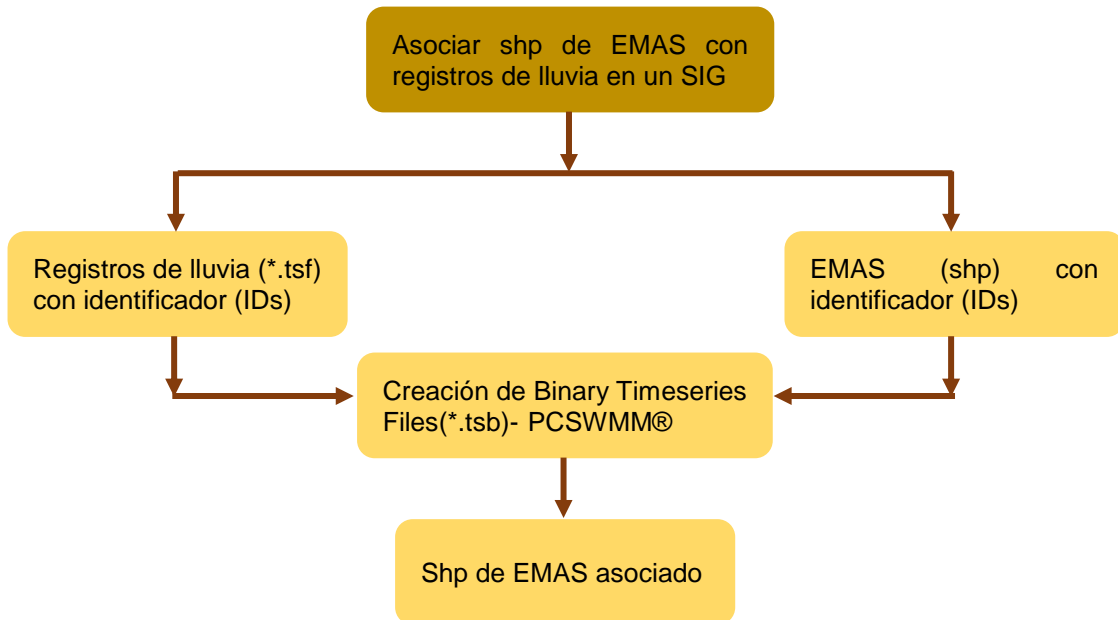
Asociar shp de EMAS con registros de lluvia en un SIG

Registros de lluvia (*.tsf) con identificador (IDs)

EMAS (shp) con identificador (IDs)

Creación de Binary Timeseries Files(*.tsb)- PCSWMM®

Shp de EMAS asociado